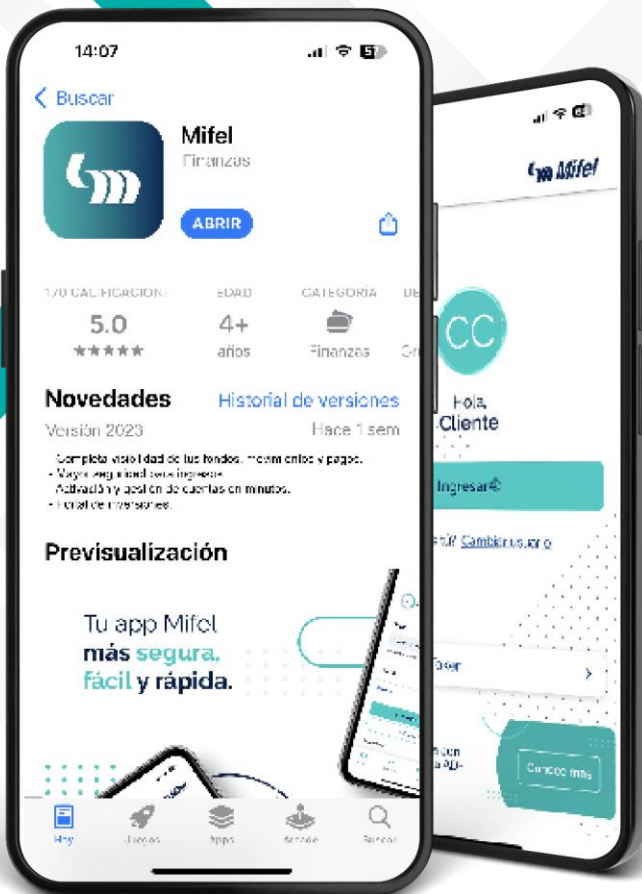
14:07

< Buscar

Mifel
Finanzas

ABRIR

170 CALIFICACIONES
5.0
★★★★★

EDAD
4+
años

CATEGORÍA
Finanzas

Novedades
Historial de versiones

Versión 2023
Hace 1 sem

• Completa visibilidad de tus fondos, movimientos y pagos.
• Mayor seguridad en tus ingresos.
• Activación y gestión de cuentas en minutos.
• Portal de inversiones.

Previsualización

Tu app Mifel
más segura,
fácil y rápida.

Hoy
Juegos
Apps
Arcade
Buscar

Mifel

CC

Hola,
Cliente

Ingresar

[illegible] Cambiar usuario

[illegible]

Conoce más